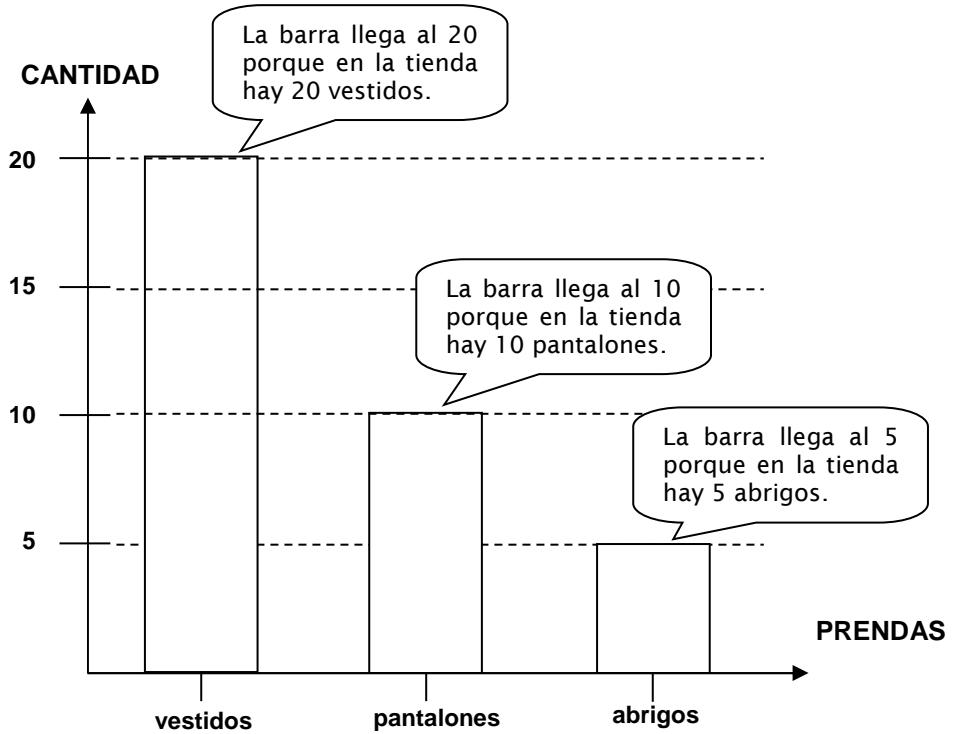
CANTIDAD

La barra llega al 20 porque en la tienda hay 20 vestidos.

20

15

La barra llega al 10 porque en la tienda hay 10 pantalones.

10

La barra llega al 5 porque en la tienda hay 5 abrigos.

5

PRENDAS

vestidos

pantalones

abrigos